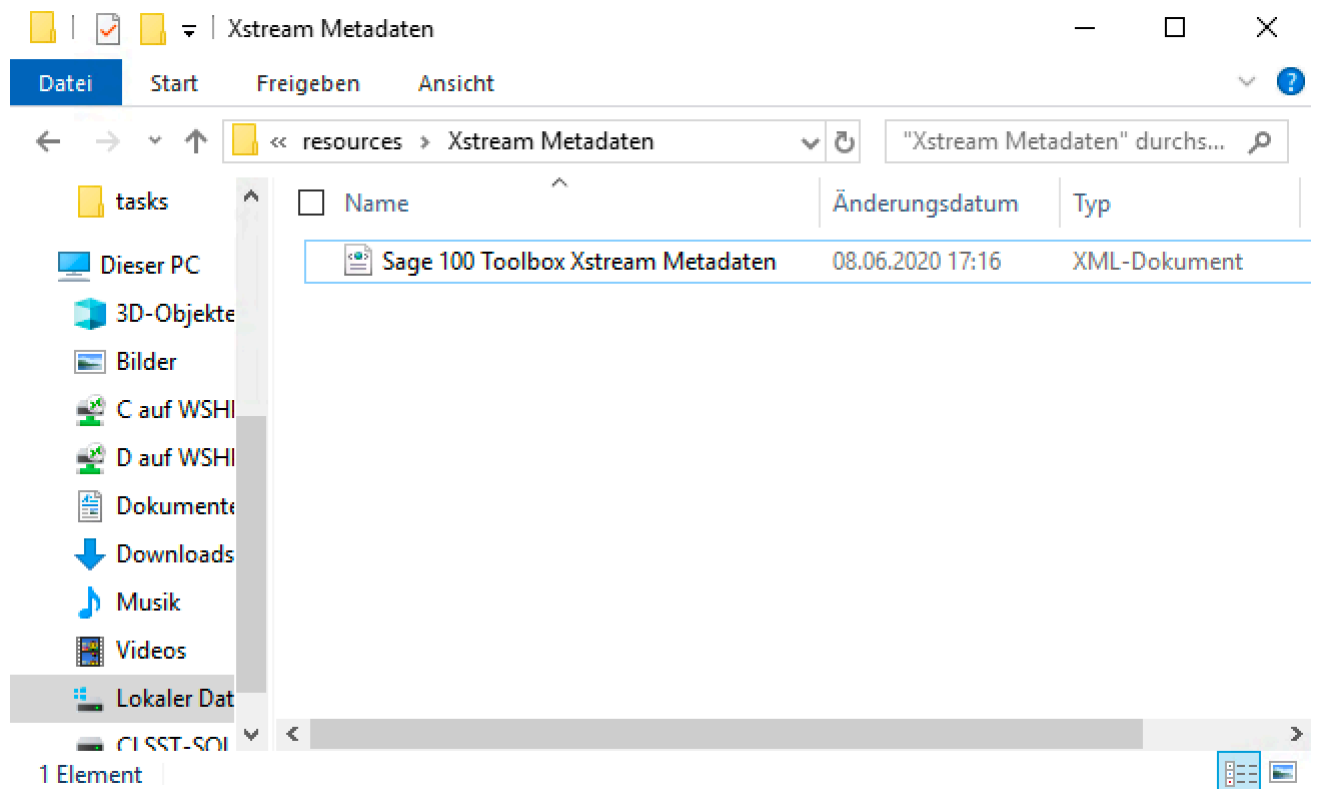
Xstream Metadaten

Datei Start Freigeben Ansicht

« resources › Xstream Metadaten

"Xstream Metadaten" durchs...

tasks
Dieser PC
3D-Objekte
Bilder
C auf WSHI
D auf WSHI
Dokumente
Downloads
Musik
Videos
Lokaler Dat
CLSST-SQL

| Name | Änderungsdatum | Typ |
|---|---|---|
| Sage 100 Toolbox Xstream Metadaten | 08.06.2020 17:16 | XML-Dokument |

1 Element